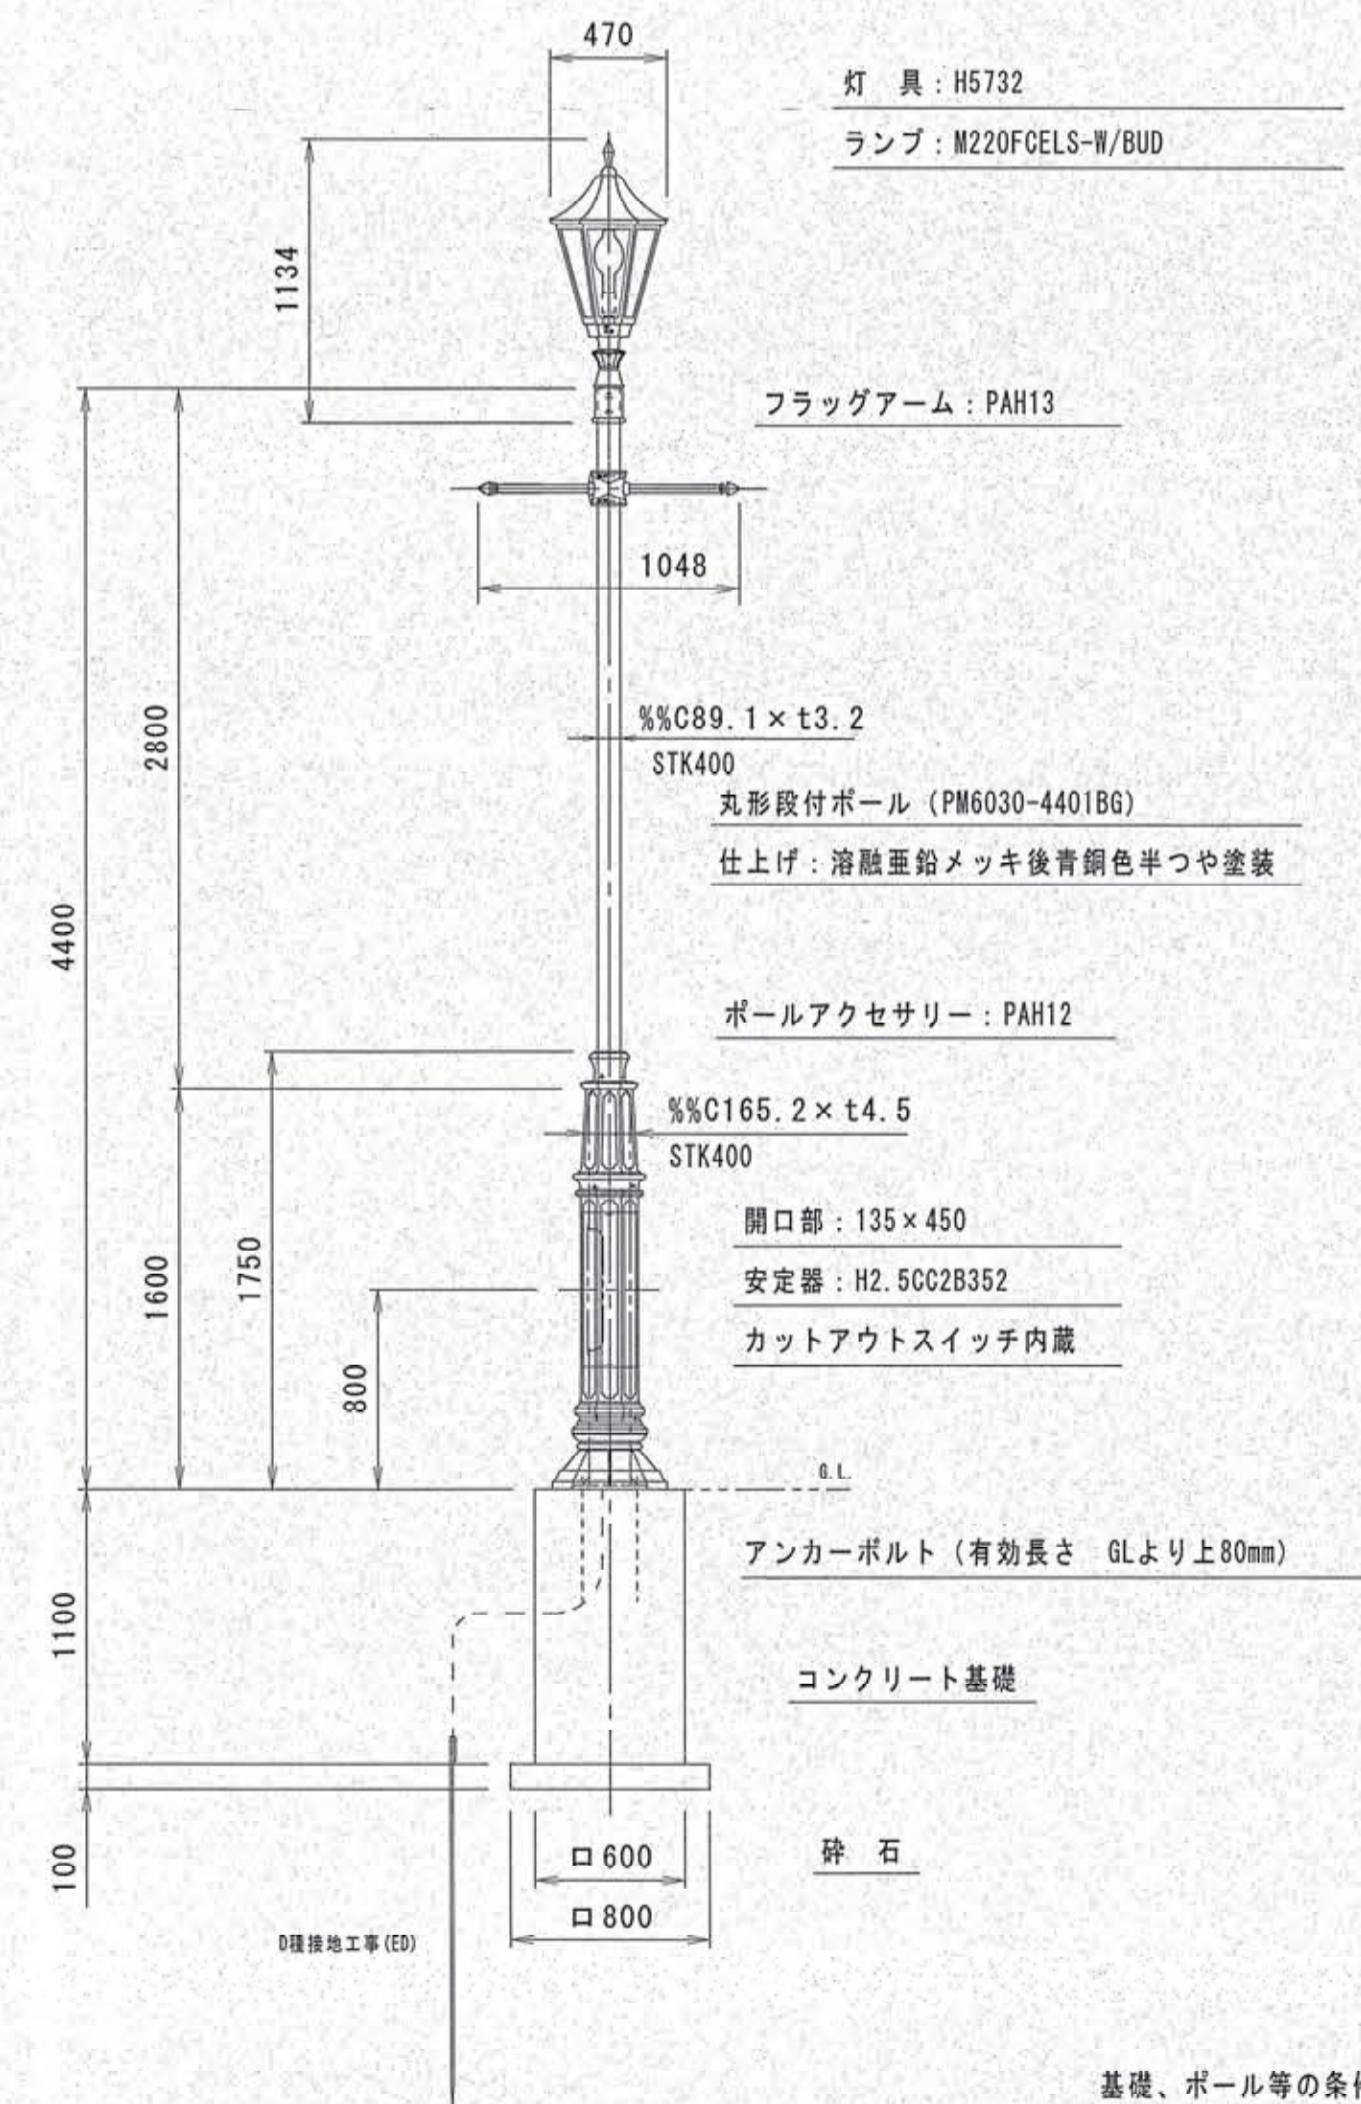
470

灯 具：H5732

ランプ：M220FCELS-W/BUD

1134

フラッグアーム：PAH13

1048

2800

%%C89.1×t3.2
STK400

丸形段付ポール（PM6030-4401BG）

仕上げ：溶融亜鉛メッキ後青銅色半つや塗装

4400

ポールアクセサリー：PAH12

%%C165.2×t4.5
STK400

開口部：135×450

安定器：H2.5CC2B352

カットアウトスイッチ内蔵

1600

1750

800

G.L.

アンカーボルト（有効長さ GLより上80mm）

1100

コンクリート基礎

100

ロ600

ロ800

砕 石

D種接地工事(ED)

基礎、ポール等の条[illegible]